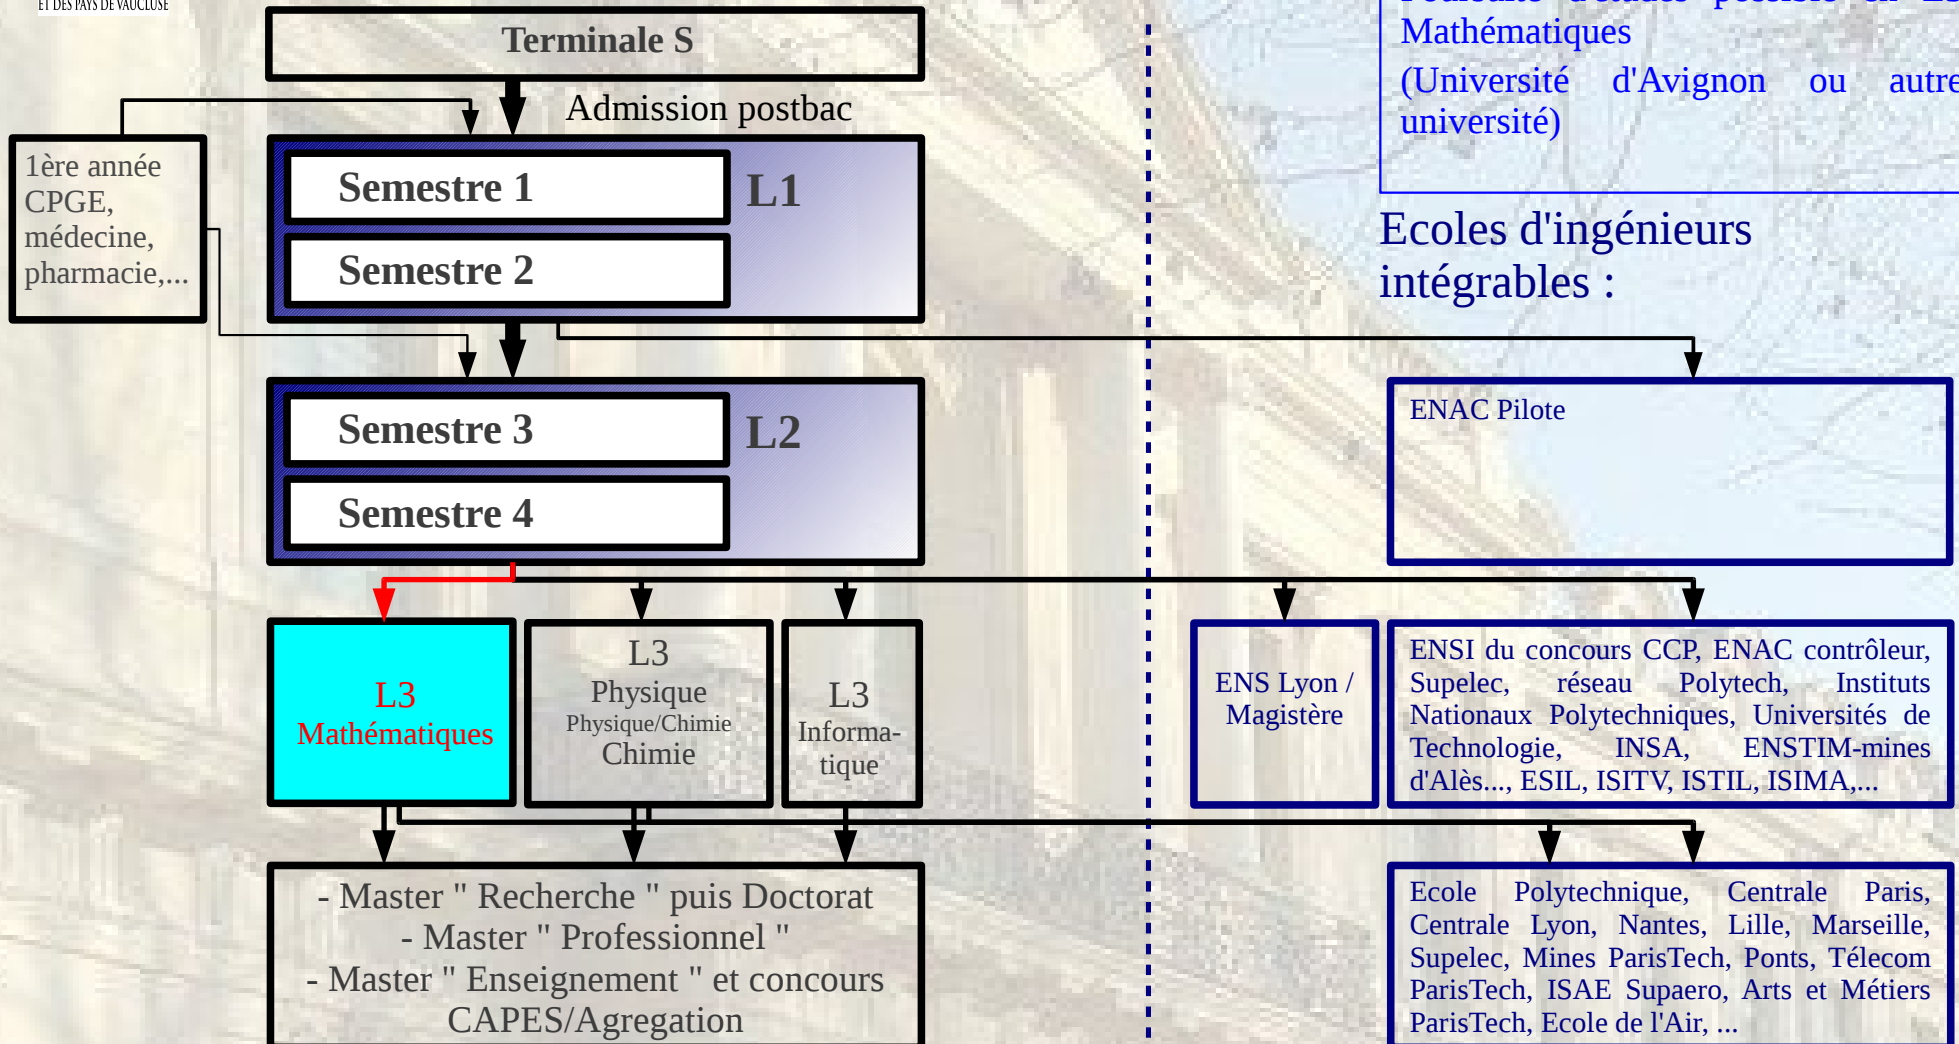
ET DES PAYS DE VAUCLUSE

Terminale S

Admission postbac

1ère année CPGE, médecine, pharmacie,...

Semestre 1
Semestre 2
L1

Semestre 3
Semestre 4
L2

L3
Mathématiques

L3
Physique
Physique/Chimie
Chimie

L3
Informatique

- Master " Recherche " puis Doctorat
- Master " Professionnel "
- Master " Enseignement " et concours CAPES/Agregation

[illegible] Mathématiques (Université d'Avignon ou autre université)

Ecoles d'ingénieurs intégrables :

ENAC Pilote

ENS Lyon / Magistère

ENSI du concours CCP, ENAC contrôleur, Supelec, réseau Polytech, Instituts Nationaux Polytechniques, Universités de Technologie, INSA, ENSTIM-mines d'Alès..., ESIL, ISITV, ISTIL, ISIMA,...

Ecole Polytechnique, Centrale Paris, Centrale Lyon, Nantes, Lille, Marseille, Supelec, Mines ParisTech, Ponts, Télecom ParisTech, ISAE Supaero, Arts et Métiers ParisTech, Ecole de l'Air, ...